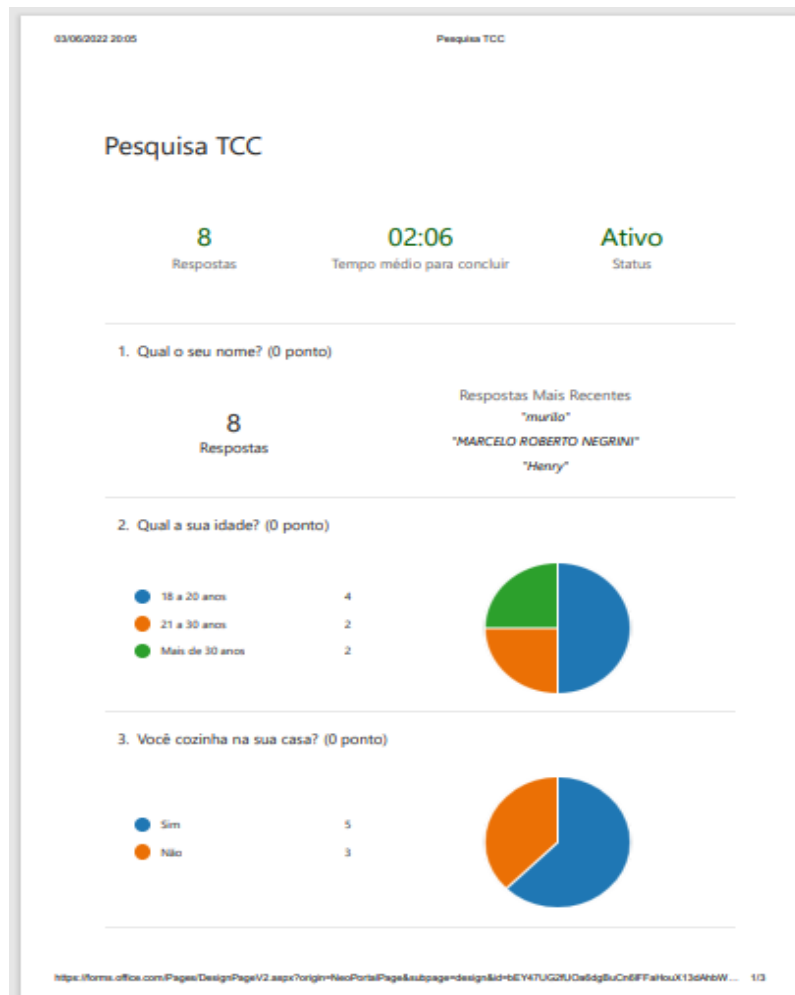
03/06/2022 20:05

Pesquisa TCC

Pesquisa TCC

8
Respostas

02:06
Tempo médio para concluir

Ativo
Status

1. Qual o seu nome? (0 ponto)

8
Respostas

Respostas Mais Recentes
"murilo"
"MARCELO ROBERTO NEGRINI"
"Henry"

2. Qual a sua idade? (0 ponto)

18 a 20 anos 4
21 a 30 anos 2
Mais de 30 anos 2

3. Você cozinha na sua casa? (0 ponto)

Sim 5
Não 3

https://forms.office.com/Pages/DesignPageV2.aspx?origin=NeoPortalPage&subpage=design&id=bEY47UG2fUOa6dgBuCn6lFFaHouX13dAhbW... 1/3